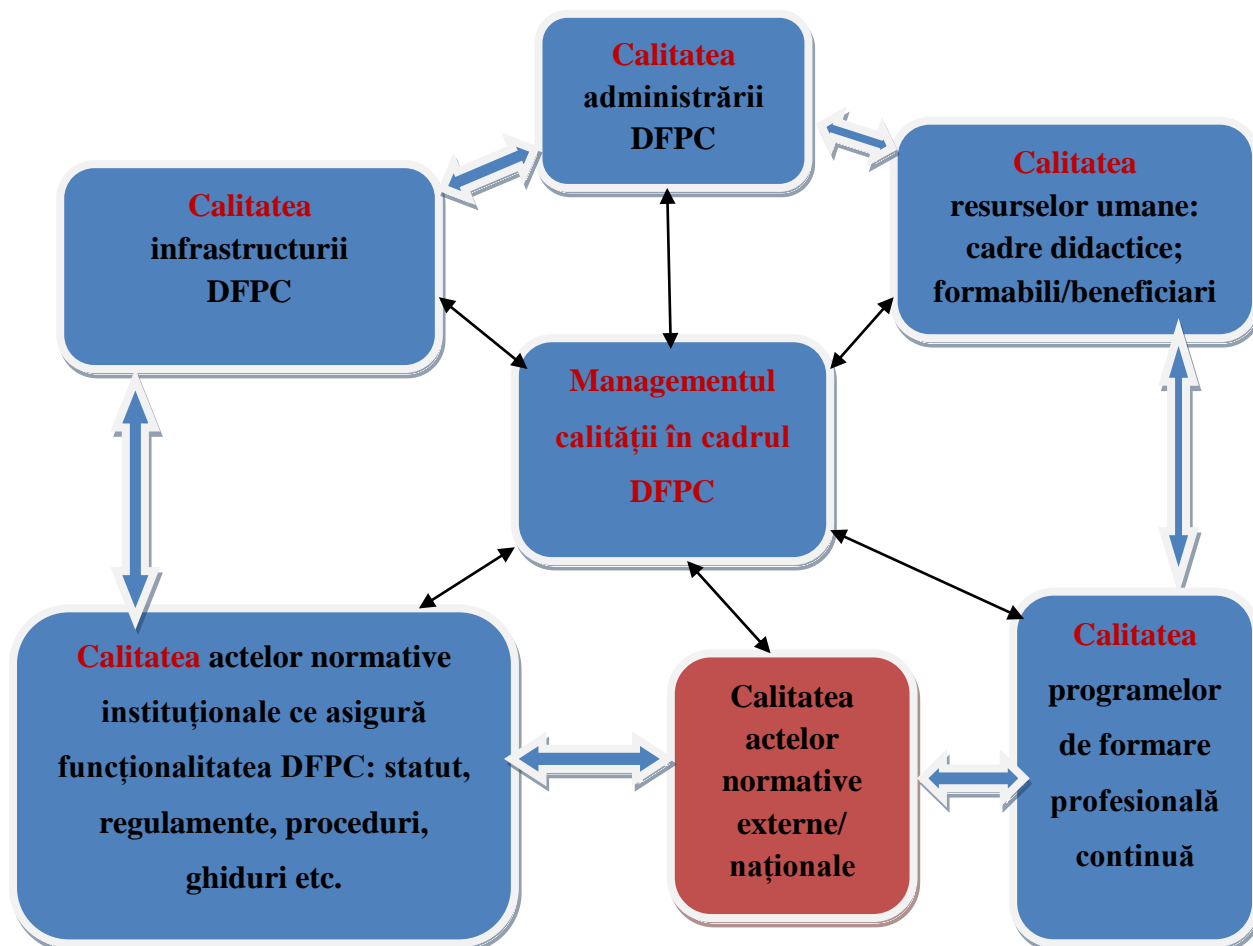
Calitatea administrării DFPC

Calitatea infrastructurii DFPC

Calitatea resurselor umane: cadre didactice; formabili/beneficiari

Managementul calității în cadrul DFPC

Calitatea actelor normative instituționale ce asigură funcționalitatea DFPC: statut, regulamente, proceduri, ghiduri etc.

Calitatea actelor normative externe/ naționale

Calitatea programelor de formare profesională continuă